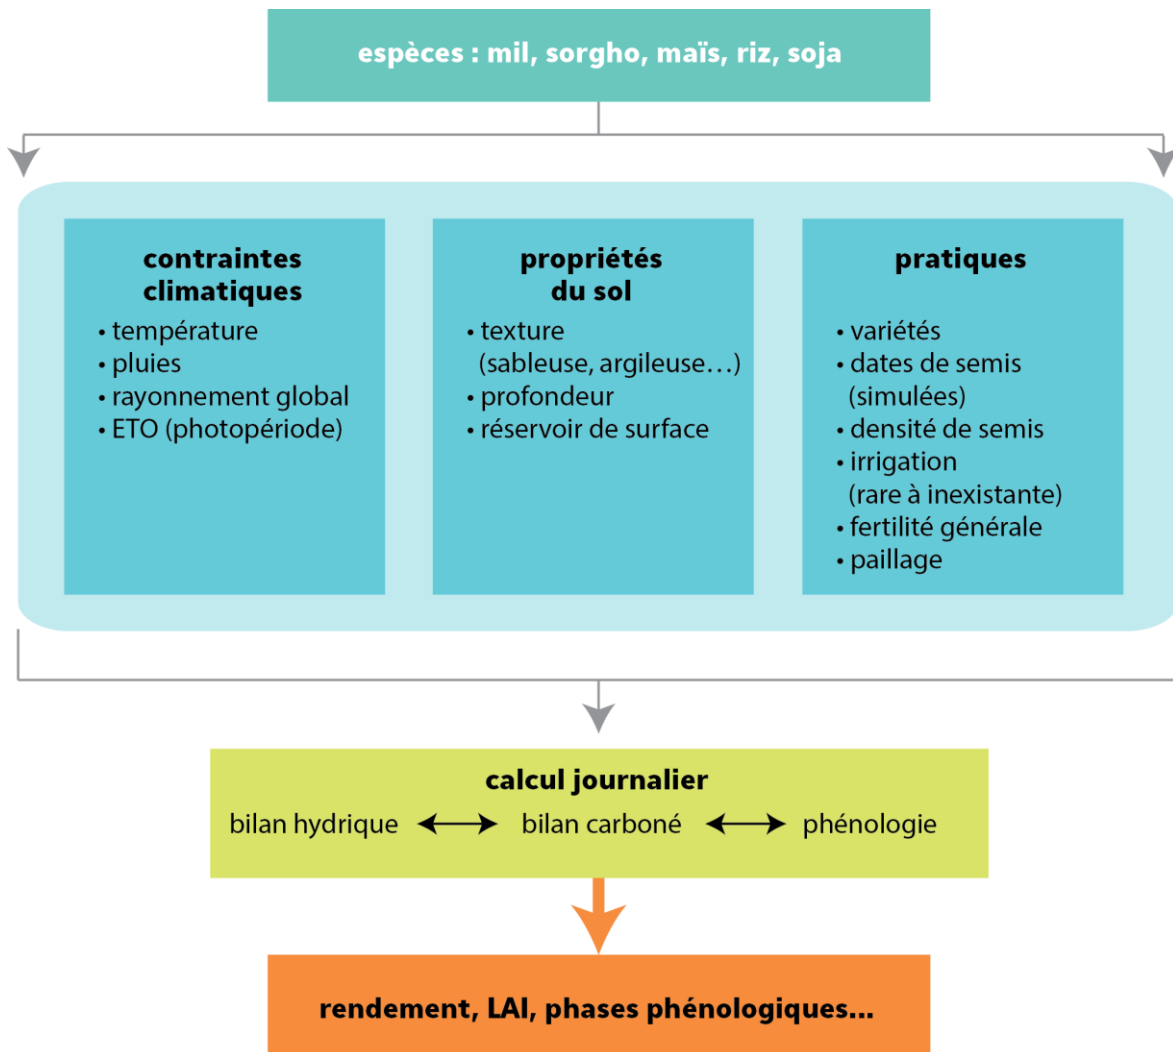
espèces : mil, sorgho, maïs, riz, soja

contraintes climatiques
• température
• pluies
• rayonnement global
• ETO (photopériode)

propriétés du sol
• texture (sableuse, argileuse…)
• profondeur
• réservoir de surface

pratiques
• variétés
• dates de semis (simulées)
• densité de semis
• irrigation (rare à inexistante)
• fertilité générale
• paillage

calcul journalier
bilan hydrique ⟷ bilan carboné ⟷ phénologie

rendement, LAI, phases phénologiques…